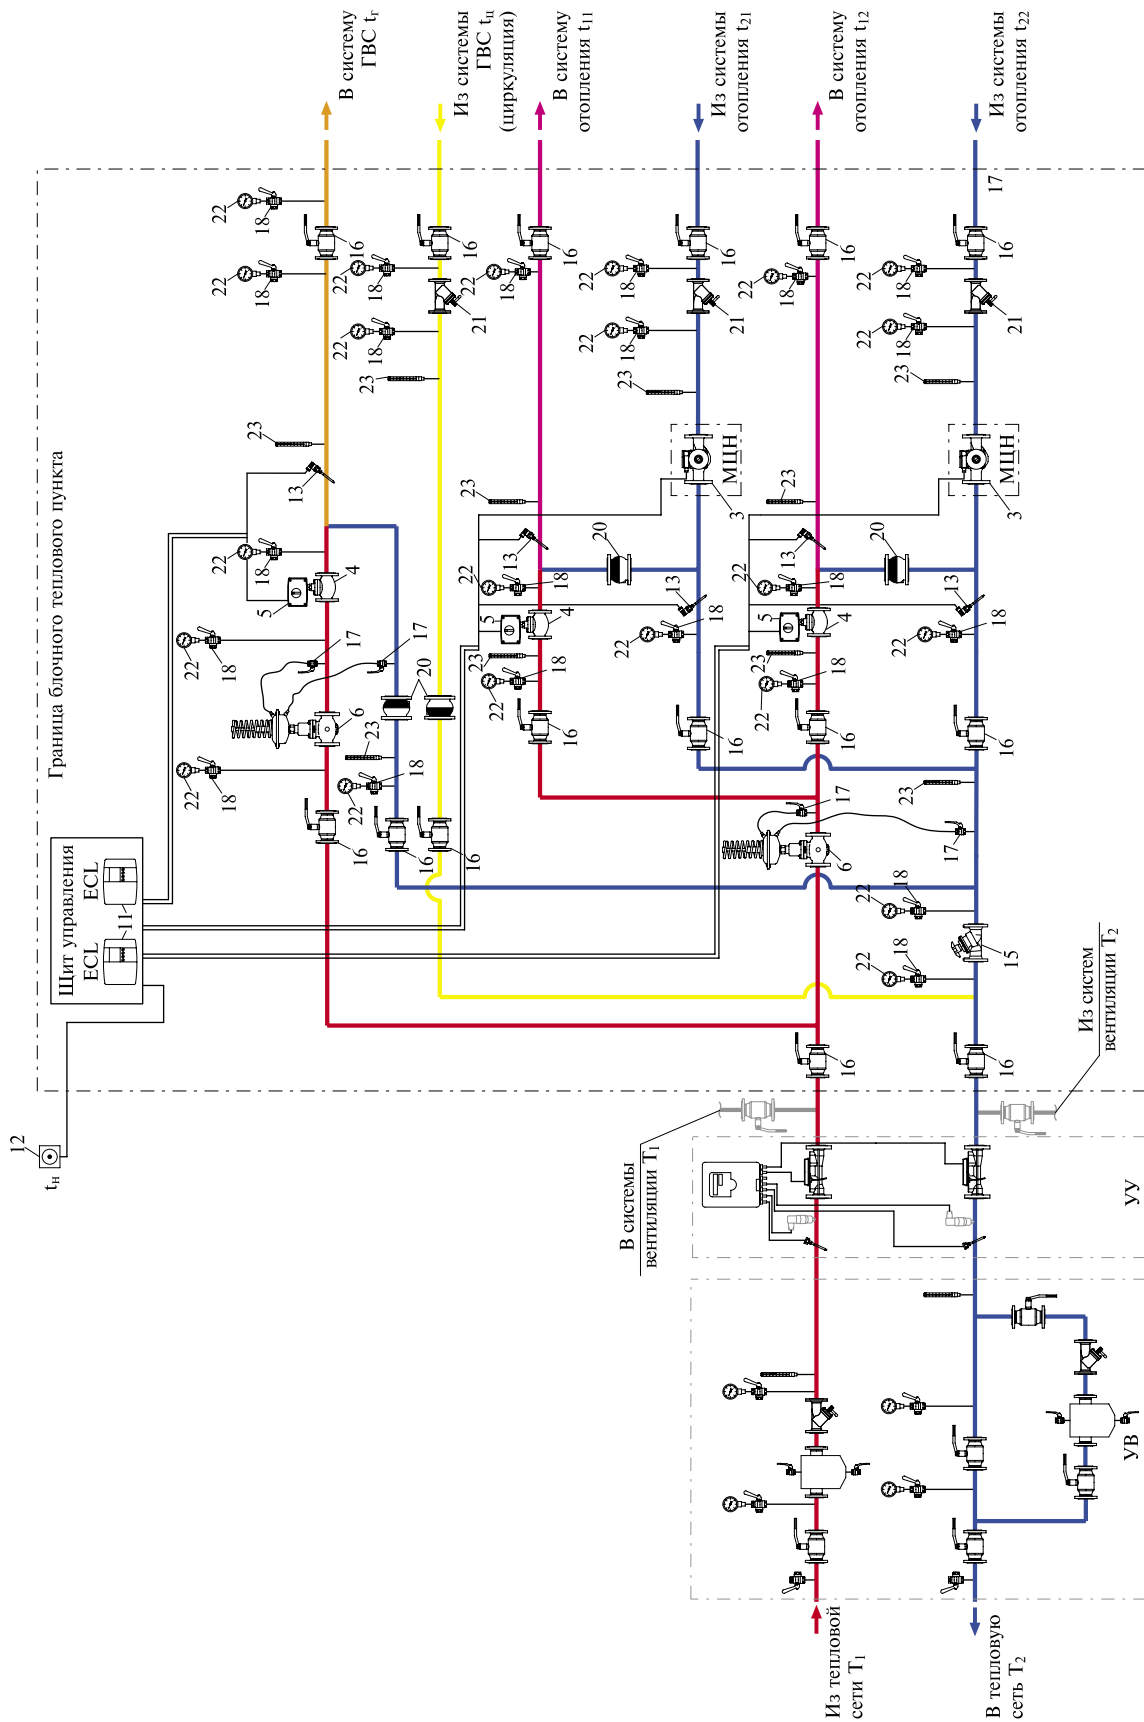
В систему ГВС $t_г$

Из системы ГВС $t_ц$ (циркуляция)

В систему отопления $t_{11}$

Из системы отопления $t_{21}$

В систему отопления $t_{12}$

Из системы отопления $t_{22}$

Граница блочного теплового пункта

Щит управления

ECL

ECL

11

12

$t_н$

22 18 16
22 18 16
22 18
23
13
22 18
4
5
22 18
17
17
6
20
23
22 18
18
22
16
16
16

16 21 22 18 23
16 22 18 21 22 18 23
23 13 18 20 22 5 4 13 18 22 23 18 22 16 16
МЦН 3

16 22 18 21 22 18 23
16 22 18 21 22 18 23
23 13 18 20 22 5 4 13 18 22 23 18 22 16 16
МЦН 3
17

17
23
17
6
22 18
22 18
15
16
16

В системы вентиляции $T_1$

Из систем вентиляции $T_2$

УУ

УВ

Из тепловой сети $T_1$

В тепловую сеть $T_2$